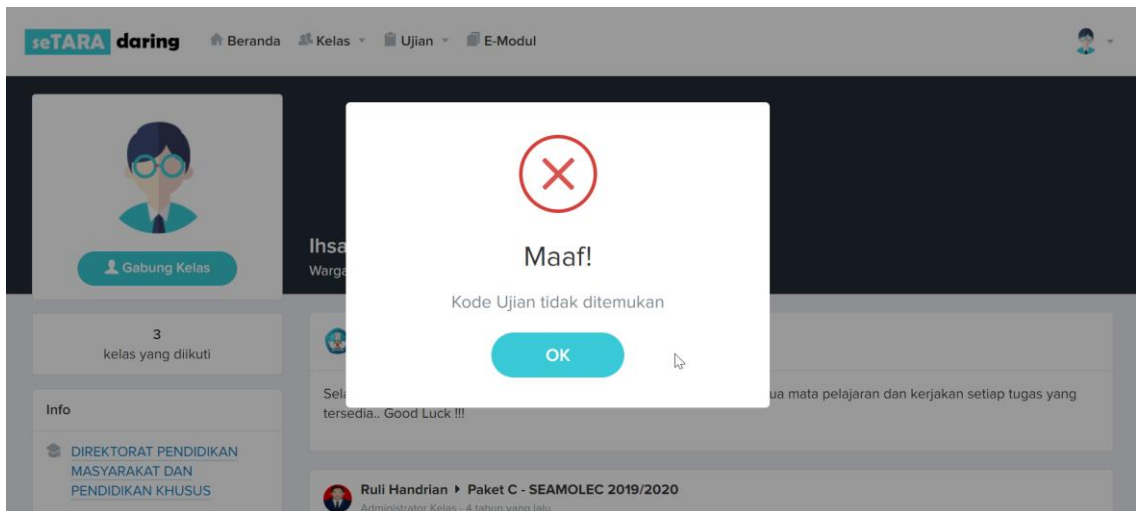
seTARA daring Beranda Kelas Ujian E-Modul

Gabung Kelas

Ihsa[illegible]
Warg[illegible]

Maaf!

Kode Ujian tidak ditemukan

OK

3
kelas yang diikuti

Info

DIREKTORAT PENDIDIKAN MASYARAKAT DAN PENDIDIKAN KHUSUS

Sel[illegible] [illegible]ua mata pelajaran dan kerjakan setiap tugas yang tersedia.. Good Luck !!!

Ruli Handrian ▸ Paket C - SEAMOLEC 2019/2020
Administrator Kelas - 4 tahun yang lalu